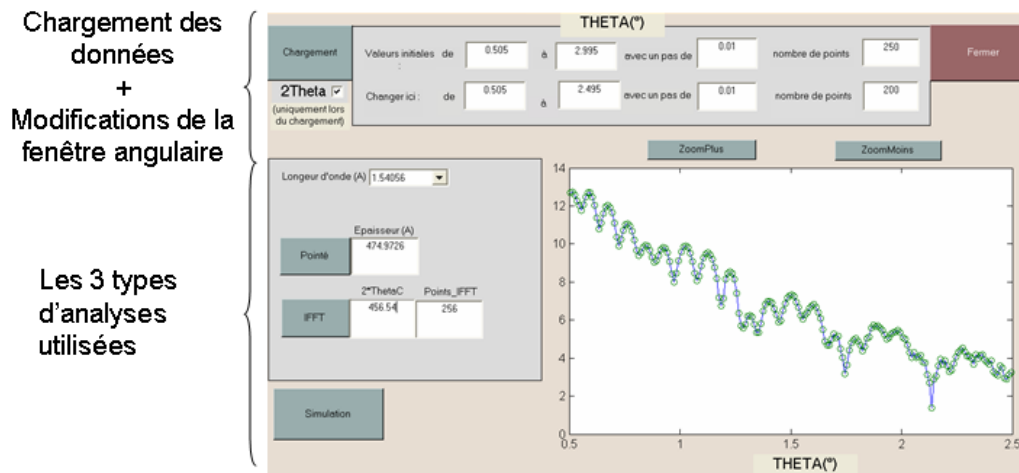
Chargement des données
+
Modifications de la fenêtre angulaire

Les 3 types d'analyses utilisées

THETA(°)

Chargement

Valeurs initiales : de 0.505 à 2.995 avec un pas de 0.01 nombre de points 250

Fermer

2Theta ☑ (uniquement lors du chargement)

Changer ici : de 0.505 à 2.495 avec un pas de 0.01 nombre de points 200

ZoomPlus

ZoomMoins

Longeur d'onde (A) 1.54056

Epaisseur (A)
474.9726

Pointé

2*ThetaC
456.54

Points_IFFT
256

IFFT

Simulation

14
12
10
8
6
4
2
0
0.5
1
1.5
2
2.5

THETA(°)